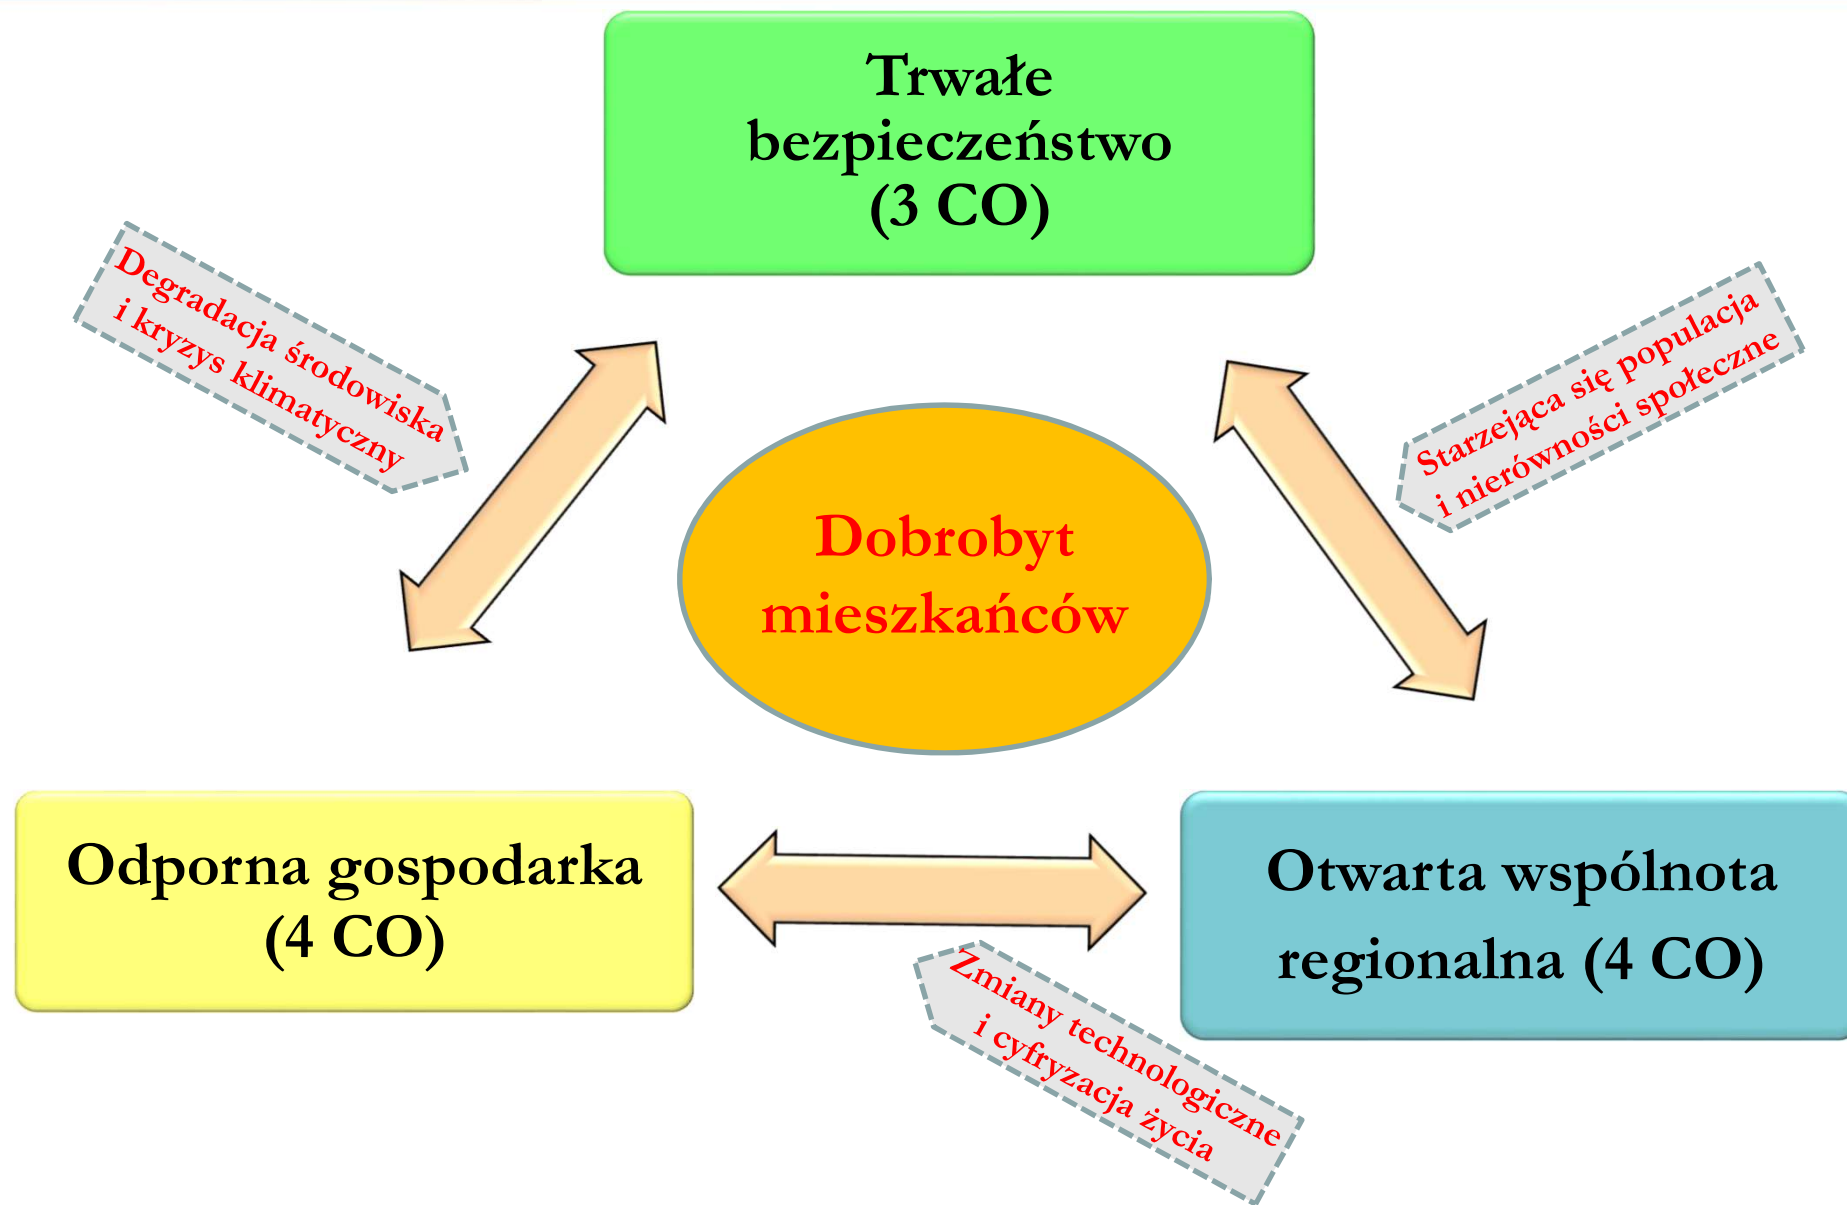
Trwałe bezpieczeństwo (3 CO)

Degradacja środowiska i kryzys klimatyczny

Starzejąca się populacja i nierówności społeczne

Dobrobyt mieszkańców

Odporna gospodarka (4 CO)

Otwarta wspólnota regionalna (4 CO)

Zmiany technologiczne i cyfryzacja życia